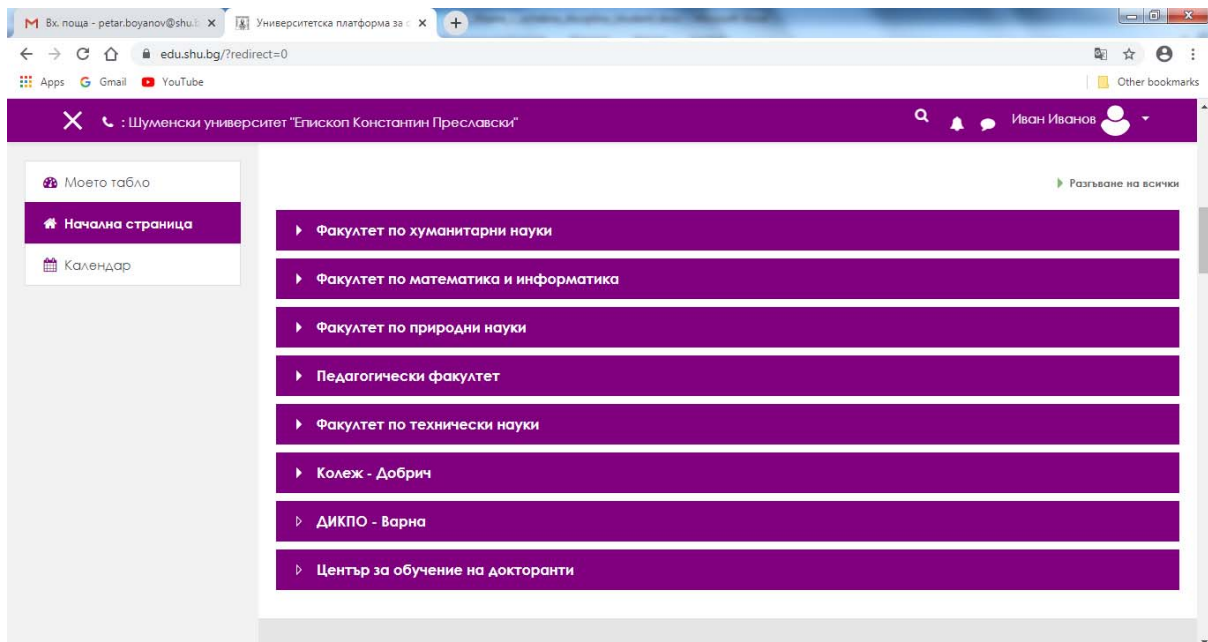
Вх. поща - petar.boyanov@shu. ×
Университетска платформа за ×
+
edu.shu.bg/?redirect=0
Apps Gmail YouTube
Other bookmarks

: Шуменски университет "Епископ Константин Преславски"
Иван Иванов

Моето табло
Начална страница
Календар

Разгъване на всички

Факултет по хуманитарни науки
Факултет по математика и информатика
Факултет по природни науки
Педагогически факултет
Факултет по технически науки
Колеж - Добрич
ДИКПО - Варна
Център за обучение на докторанти